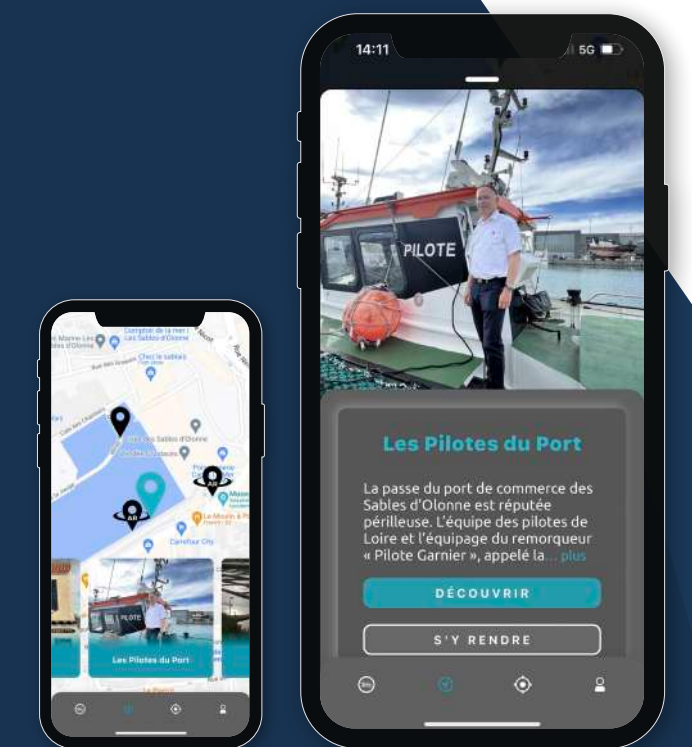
14:11

5G

PILOTE

Les Pilotes du Port

La passe du port de commerce des Sables d'Olonne est réputée périlleuse. L'équipe des pilotes de Loire et l'équipage du remorqueur « Pilote Garnier », appelé la... plus

DÉCOUVRIR

S'Y RENDRE

Comptoir de la mer | Les Sables-d'Olonne

Chez le sablais

Les Sables-d'Olonne

Carrefour City

Le Moulin à Pizza

AR

AR

PILOTE

Les Pilotes du Port